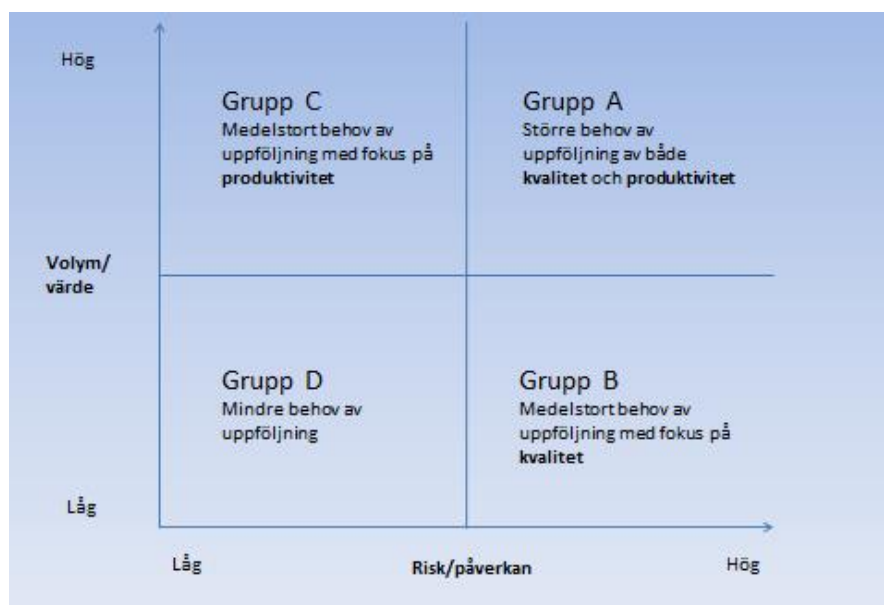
Hög

Grupp C
Medelstort behov av uppföljning med fokus på **produktivitet**

Grupp A
Större behov av uppföljning av både **kvalitet** och **produktivitet**

**Volym/ värde**

Grupp D
Mindre behov av uppföljning

Grupp B
Medelstort behov av uppföljning med fokus på **kvalitet**

Låg

Låg

**Risk/påverkan**

Hög